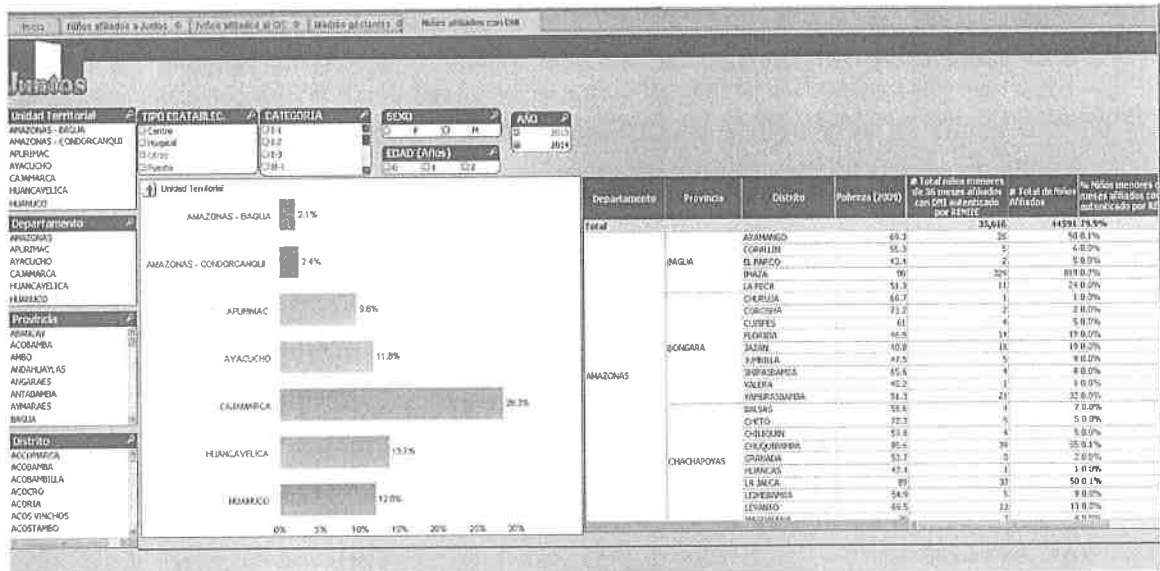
Inicio | Niños afiliados a Juntos | Niños afiliados al CG | Madres gestantes | Niños afiliados con DNI

Juntos

Unidad Territorial
AMAZONAS - BAGUA
AMAZONAS - CONDORCANQUI
APURIMAC
AYACUCHO
CAJAMARCA
HUANCAVELICA
HUANUCO

TIPO ESTABLEC.
Centro
Hospital
Otros
Puesto

CATEGORIA
I-1
I-2
I-3
III-1

SEXO
F
M

EDAD (Años)
0
1
2

AÑO
2013
2014

Departamento
AMAZONAS
APURIMAC
AYACUCHO
CAJAMARCA
HUANCAVELICA
HUANUCO

Provincia
ABANCAY
ACOBAMBA
AMBO
ANDAHUAYLAS
ANGARAES
ANTABAMBA
AYMARAES
BAGUA

Distrito
ACCOMARCA
ACOBAMBA
ACOBAMBILLA
ACOCRO
ACORIA
ACOS VINCHOS
ACOSTAMBO

Unidad Territorial
AMAZONAS - BAGUA 2.1%
AMAZONAS - CONDORCANQUI 2.4%
APURIMAC 9.6%
AYACUCHO 11.8%
CAJAMARCA 26.3%
HUANCAVELICA 13.7%
HUANUCO 12.0%
0% 5% 10% 15% 20% 25% 30%

| Departamento | Provincia | Distrito | Pobreza (2009) | # Total niños menores de 36 meses afiliados con DNI autenticado por RENIEC | # Total de Niños Afiliados | % Niños menores de 36 meses afiliados con DNI autenticado por RENIEC |
|---|---|---|---|---|---|---|
| Total | | | | 35,616 | 44591 | 79.9% |
| AMAZONAS | BAGUA | ARAMANGO | 69.3 | 26 | 50 | 0.1% |
| | | COPALLIN | 55.3 | 5 | 6 | 0.0% |
| | | EL PARCO | 42.1 | 2 | 5 | 0.0% |
| | | IMAZA | 90 | 329 | 819 | 0.7% |
| | | LA PECA | 51.3 | 11 | 24 | 0.0% |
| | BONGARA | CHURUJA | 66.7 | 1 | 1 | 0.0% |
| | | COROSHA | 73.2 | 2 | 2 | 0.0% |
| | | CUISPES | 61 | 4 | 5 | 0.0% |
| | | FLORIDA | 66.9 | 14 | 19 | 0.0% |
| | | JAZAN | 70.8 | 16 | 19 | 0.0% |
| | | JUMBILLA | 47.5 | 5 | 9 | 0.0% |
| | | SHIPASBAMBA | 65.6 | 4 | 8 | 0.0% |
| | | VALERA | 40.2 | 1 | 1 | 0.0% |
| | | YAMBRASBAMBA | 54.3 | 21 | 32 | 0.0% |
| | CHACHAPOYAS | BALSAS | 58.6 | 4 | 7 | 0.0% |
| | | CHETO | 70.3 | 5 | 5 | 0.0% |
| | | CHILIQUIN | 53.4 | 4 | 5 | 0.0% |
| | | CHUQUIBAMBA | 85.6 | 39 | 55 | 0.1% |
| | | GRANADA | 53.7 | 0 | 2 | 0.0% |
| | | HUANCAS | 47.4 | 1 | 1 | 0.0% |
| | | LA JALCA | 89 | 37 | 50 | 0.1% |
| | | LEIMEBAMBA | 54.9 | 5 | 9 | 0.0% |
| | | LEVANTO | 69.5 | 13 | 11 | 0.0% |
| | | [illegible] | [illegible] | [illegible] | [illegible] | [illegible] |